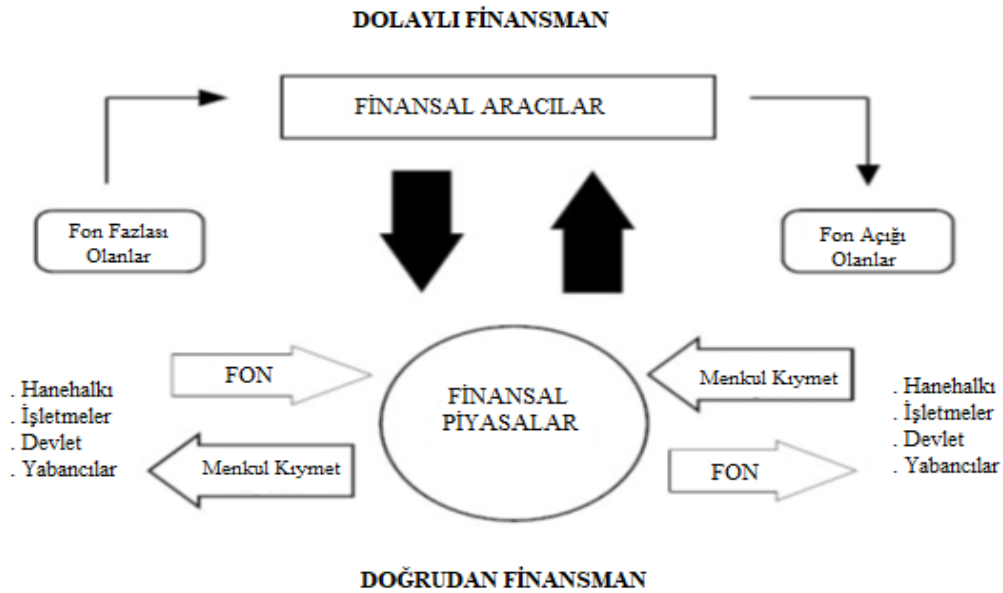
DOLAYLI FİNANSMAN

FİNANSAL ARACILAR

Fon Fazlası Olanlar

Fon Açığı Olanlar

. Hanehalkı
. İşletmeler
. Devlet
. Yabancılar

FON

Menkul Kıymet

FİNANSAL PİYASALAR

Menkul Kıymet

FON

. Hanehalkı
. İşletmeler
. Devlet
. Yabancılar

DOĞRUDAN FİNANSMAN